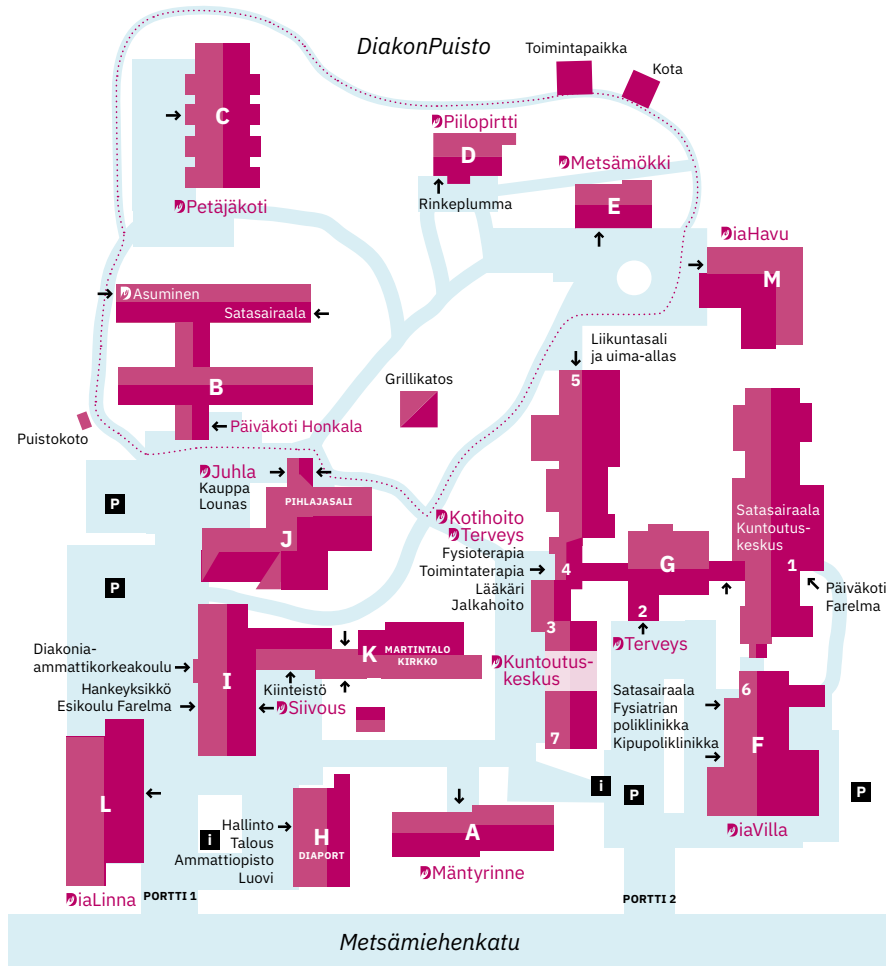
DiakonPuisto

Toimintapaikka

Kota

C

Petäjäkoti

Piilopirtti

D

Rinkeplumma

Metsämökki

E

DiaHavu

M

Asuminen

Satasairaala

B

Päiväkoti Honkala

Puistokoto

Grillikatos

Liikuntasali ja uima-allas

5

Juhla
Kauppa
Lounas

PIHLAJASALI

J

P

P

Kotihoito
Terveys

Fysioterapia
Toimintaterapia
Lääkäri
Jalkahoito

4

G

Satasairaala
Kuntoutuskeskus

1

Päiväkoti Farelma

3

2

Terveys

Diakonia-ammattikorkeakoulu

I

MARTINTALO
KIRKKO

K

Kiinteistö

Hankeyksikkö
Esikoulu Farelma

Siivous

Kuntoutuskeskus

7

Satasairaala
Fysiatrian poliklinikka
Kipupoliklinikka

6

F

L

i

i

P

P

Hallinto
Talous
Ammattiopisto
Luovi

H

DIAPORT

A

Mäntyrinne

DiaVilla

DiaLinna

PORTTI 1

PORTTI 2

Metsämiehenkatu